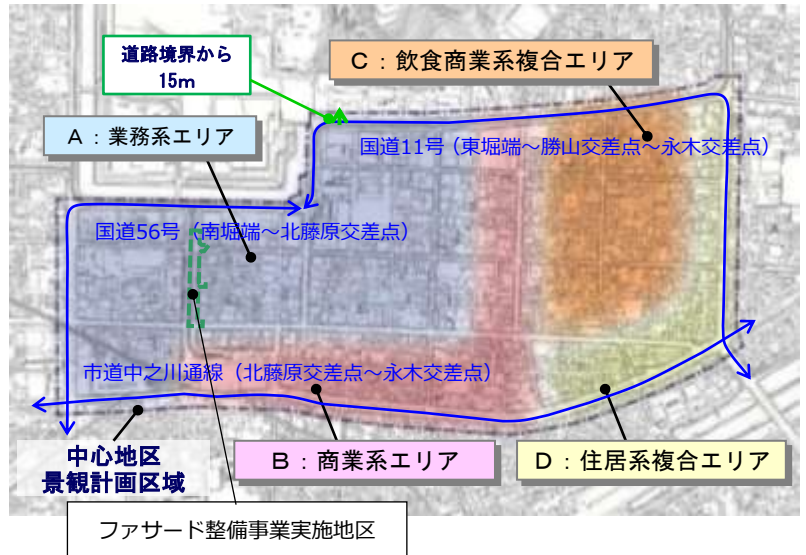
道路境界から
15m

C：飲食商業系複合エリア

A：業務系エリア

国道11号（東堀端～勝山交差点～永木交差点）

国道56号（南堀端～北藤原交差点）

市道中之川通線（北藤原交差点～永木交差点）

中心地区
景観計画区域

B：商業系エリア

D：住居系複合エリア

ファサード整備事業実施地区